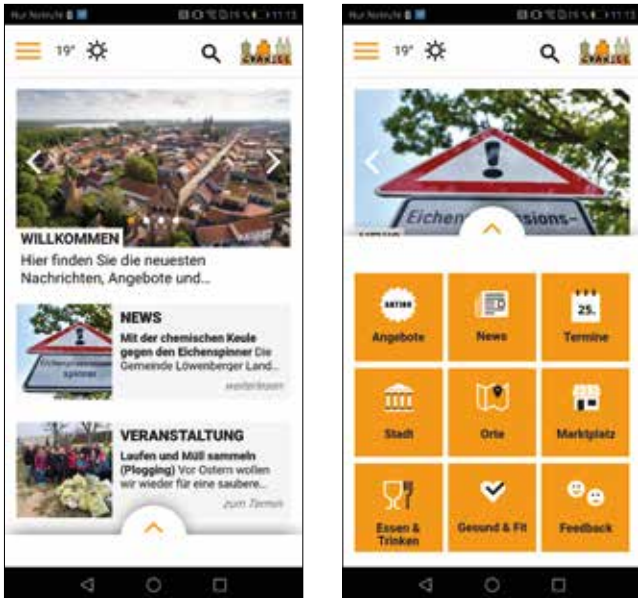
Nur Notrufe 11:13

19°

GRANSEE

WILLKOMMEN
Hier finden Sie die neuesten Nachrichten, Angebote und...

NEWS
Mit der chemischen Keule gegen den Eichenspinner Die Gemeinde Löwenberger Land...
weiterlesen

VERANSTALTUNG
Laufen und Müll sammeln (Plogging) Vor Ostern wollen wir wieder für eine saubere...
zum Termin

Nur Notrufe 11:13

19°

GRANSEE

Eichen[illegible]sions-

Angebote

News

25.
Termine

Stadt

Orte

Marktplatz

Essen & Trinken

Gesund & Fit

Feedback